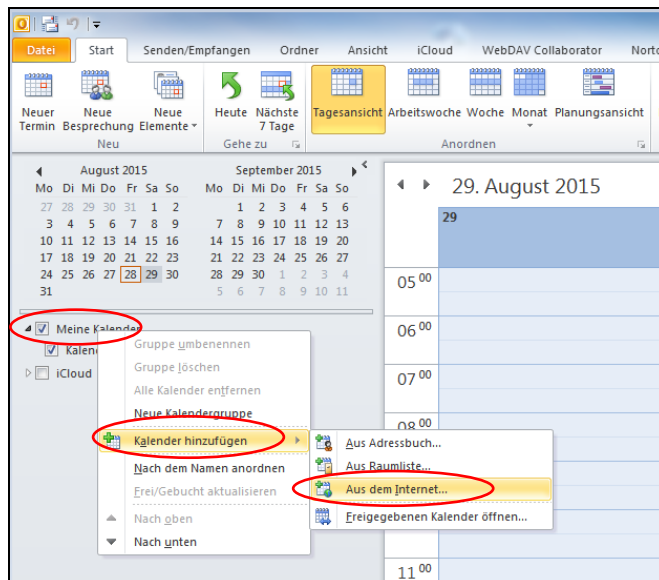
Datei | Start | Senden/Empfangen | Ordner | Ansicht | iCloud | WebDAV Collaborator | Norto

Neuer Termin | Neue Besprechung | Neue Elemente
Neu

Heute | Nächste 7 Tage
Gehe zu

Tagesansicht | Arbeitswoche | Woche | Monat | Planungsansicht
Anordnen

August 2015

| Mo | Di | Mi | Do | Fr | Sa | So |
|---|---|---|---|---|---|---|
| 27 | 28 | 29 | 30 | 31 | 1 | 2 |
| 3 | 4 | 5 | 6 | 7 | 8 | 9 |
| 10 | 11 | 12 | 13 | 14 | 15 | 16 |
| 17 | 18 | 19 | 20 | 21 | 22 | 23 |
| 24 | 25 | 26 | 27 | 28 | 29 | 30 |
| 31 | | | | | | |

September 2015

| Mo | Di | Mi | Do | Fr | Sa | So |
|---|---|---|---|---|---|---|
| | 1 | 2 | 3 | 4 | 5 | 6 |
| 7 | 8 | 9 | 10 | 11 | 12 | 13 |
| 14 | 15 | 16 | 17 | 18 | 19 | 20 |
| 21 | 22 | 23 | 24 | 25 | 26 | 27 |
| 28 | 29 | 30 | 1 | 2 | 3 | 4 |
| 5 | 6 | 7 | 8 | 9 | 10 | 11 |

Meine Kalender
Kalender
iCloud

Gruppe umbenennen
Gruppe löschen
Alle Kalender entfernen
Neue Kalendergruppe
Kalender hinzufügen
Nach dem Namen anordnen
Frei/Gebucht aktualisieren
Nach oben
Nach unten

Aus Adressbuch...
Aus Raumliste...
Aus dem Internet...
Freigegebenen Kalender öffnen...

29. August 2015
29
$05^{00}$
$06^{00}$
$07^{00}$
$08^{00}$
$11^{00}$